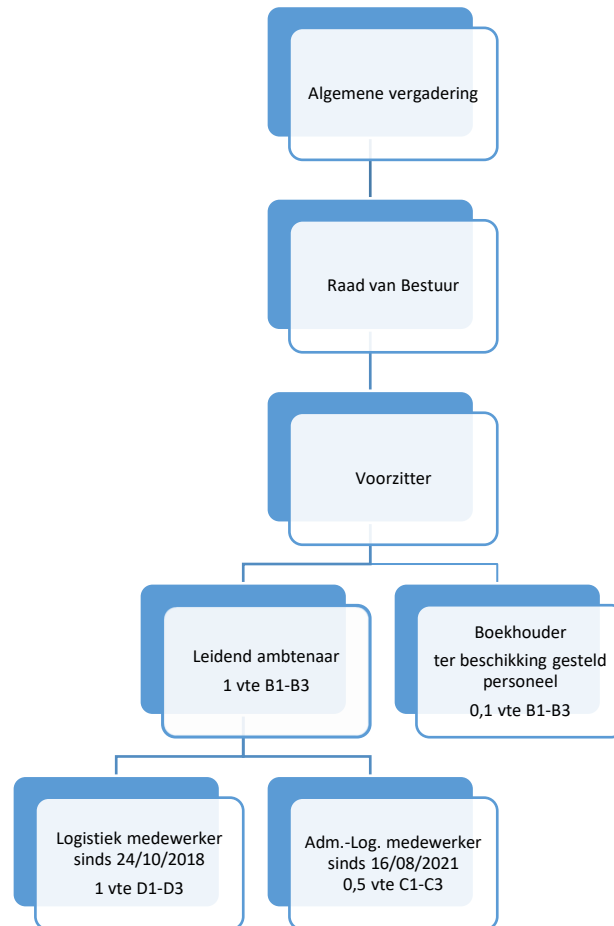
Algemene vergadering

Raad van Bestuur

Voorzitter

Leidend ambtenaar
1 vte B1-B3

Boekhouder
ter beschikking gesteld personeel
0,1 vte B1-B3

Logistiek medewerker
sinds 24/10/2018
1 vte D1-D3

Adm.-Log. medewerker
sinds 16/08/2021
0,5 vte C1-C3